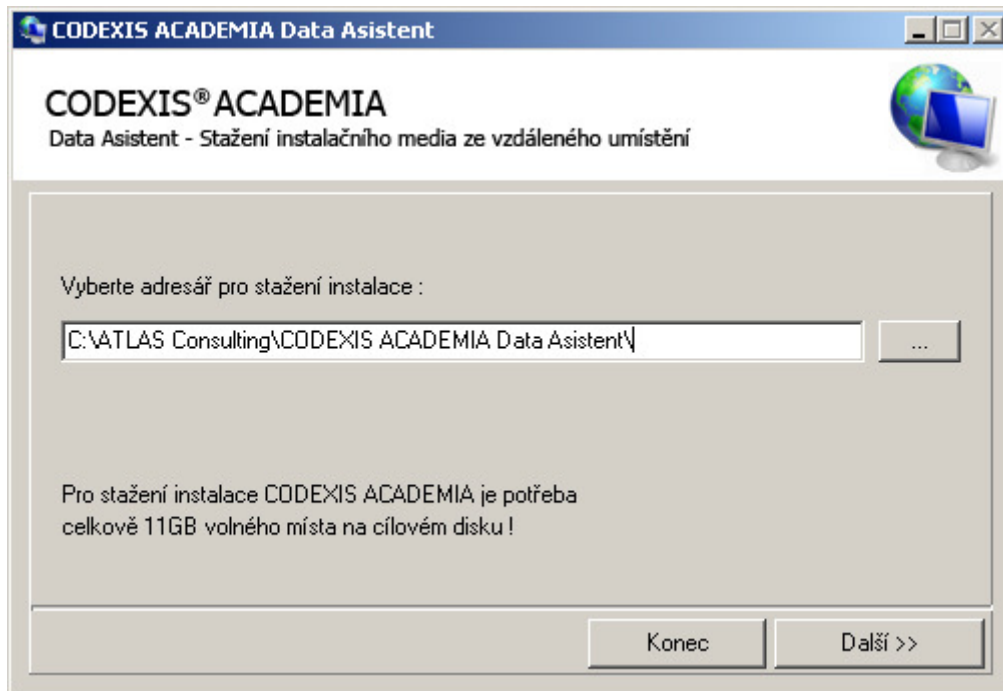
CODEXIS ACADEMIA Data Asistent

CODEXIS® ACADEMIA
Data Asistent - Stažení instalačního media ze vzdáleného umístění

Vyberte adresář pro stažení instalace :

C:\ATLAS Consulting\CODEXIS ACADEMIA Data Asistent\

...

Pro stažení instalace CODEXIS ACADEMIA je potřeba celkově 11GB volného místa na cílovém disku !

Konec

Další >>